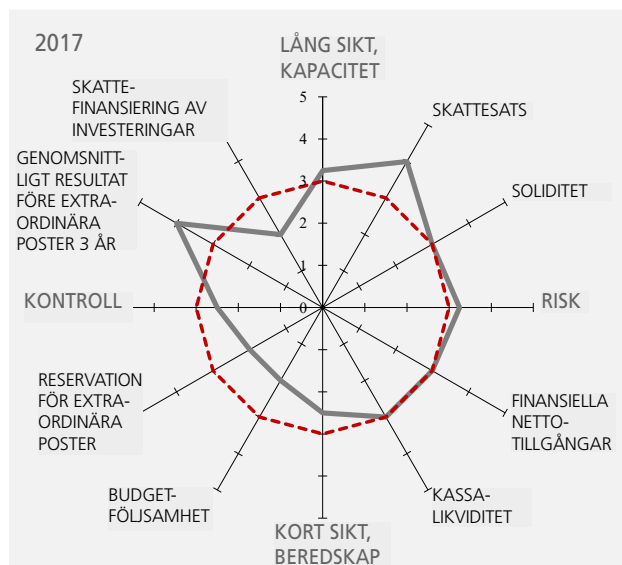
2017

LÅNG SIKT, KAPACITET

SKATTESATS

SOLIDITET

RISK

FINANSIELLA NETTO-TILLGÅNGAR

KASSA-LIKVIDITET

KORT SIKT, BEREDSKAP

BUDGET-FÖLJSAMHET

RESERVATION FÖR EXTRA-ORDINÄRA POSTER

KONTROLL

GENOMSNITT-LIGT RESULTAT FÖRE EXTRA-ORDINÄRA POSTER 3 ÅR

SKATTE-FINANSIERING AV INVESTERINGAR

5
4
3
2
1
0